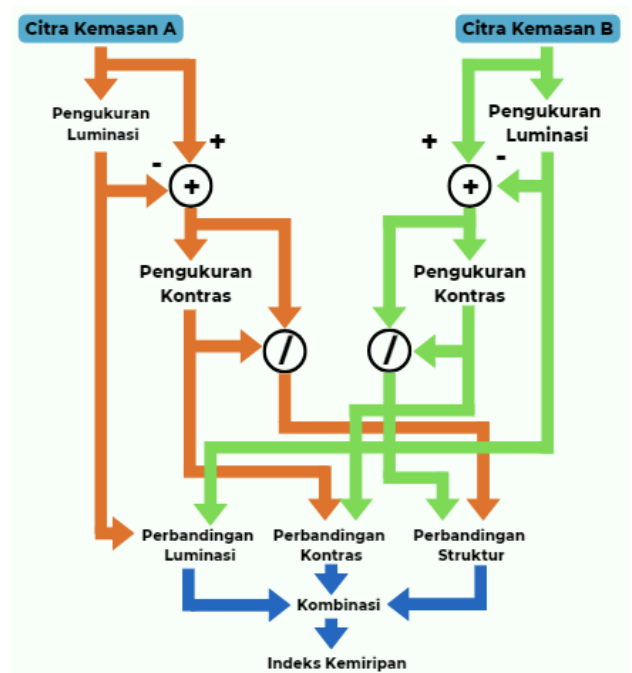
Citra Kemasan A

Citra Kemasan B

Pengukuran Luminasi

Pengukuran Luminasi

+

-

+

+

-

+

Pengukuran Kontras

Pengukuran Kontras

/

/

Perbandingan Luminasi

Perbandingan Kontras

Perbandingan Struktur

Kombinasi

Indeks Kemiripan